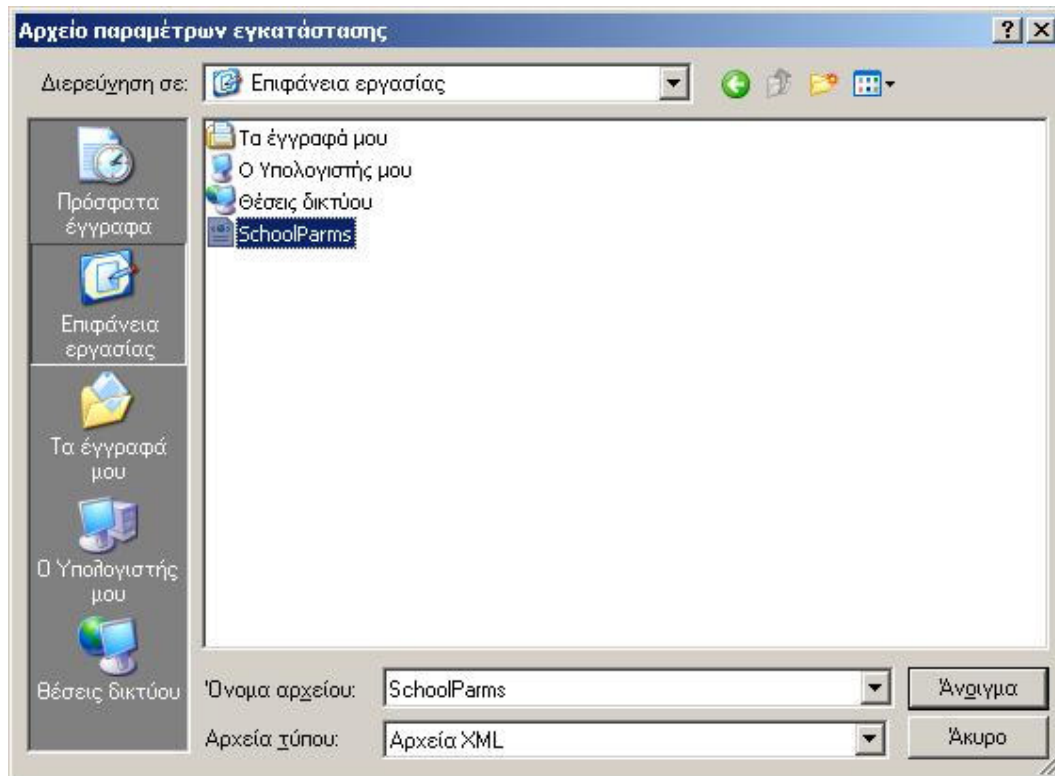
Αρχείο παραμέτρων εγκατάστασης

? X

Διερεύνηση σε: Επιφάνεια εργασίας

Πρόσφατα έγγραφα

Επιφάνεια εργασίας

Τα έγγραφά μου

Ο Υπολογιστής μου

Θέσεις δικτύου

Τα έγγραφά μου
Ο Υπολογιστής μου
Θέσεις δικτύου
SchoolParms

Όνομα αρχείου: SchoolParms

Αρχεία τύπου: Αρχεία XML

Άνοιγμα

Άκυρο